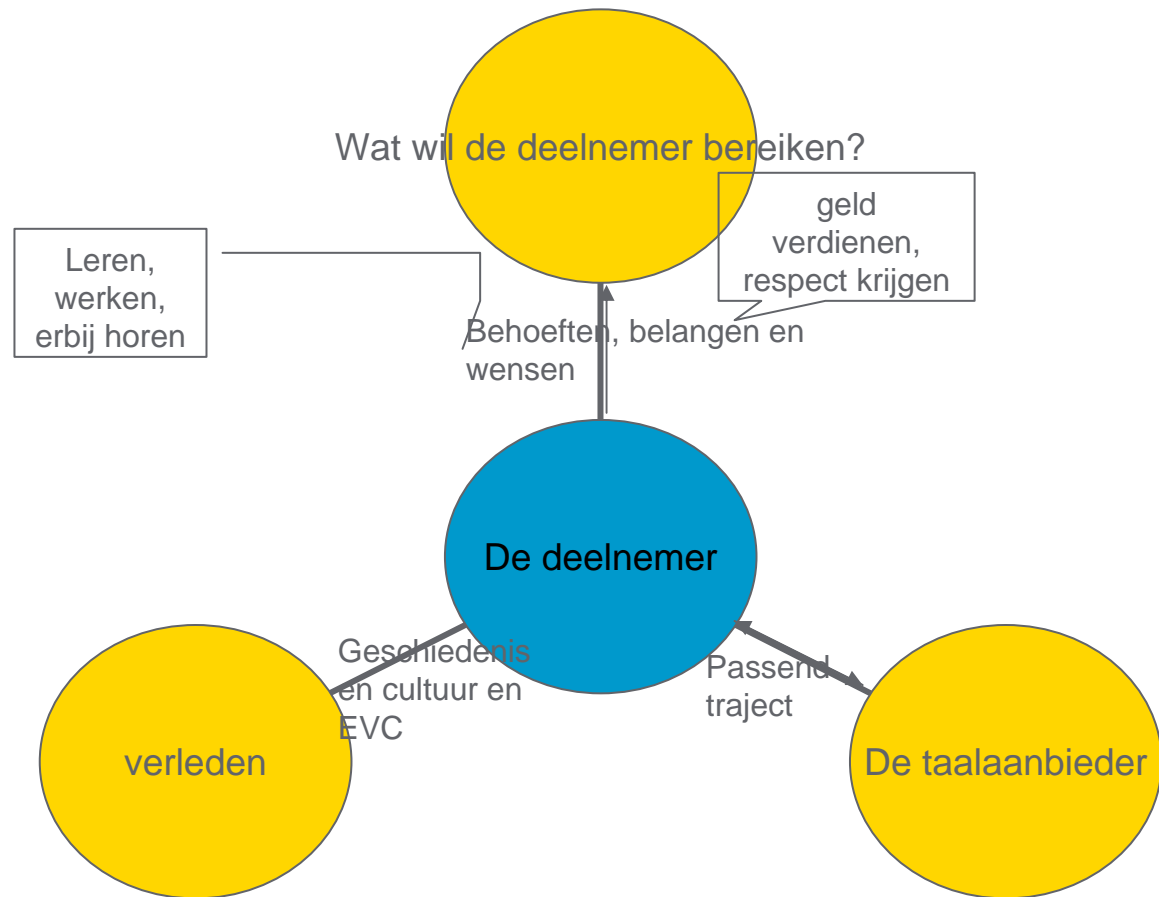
Wat wil de deelnemer bereiken?

Leren, werken, erbij horen

geld verdienen, respect krijgen

Behoeften, belangen en wensen

De deelnemer

Geschiedenis en cultuur en EVC

Passend traject

verleden

De taalaanbieder